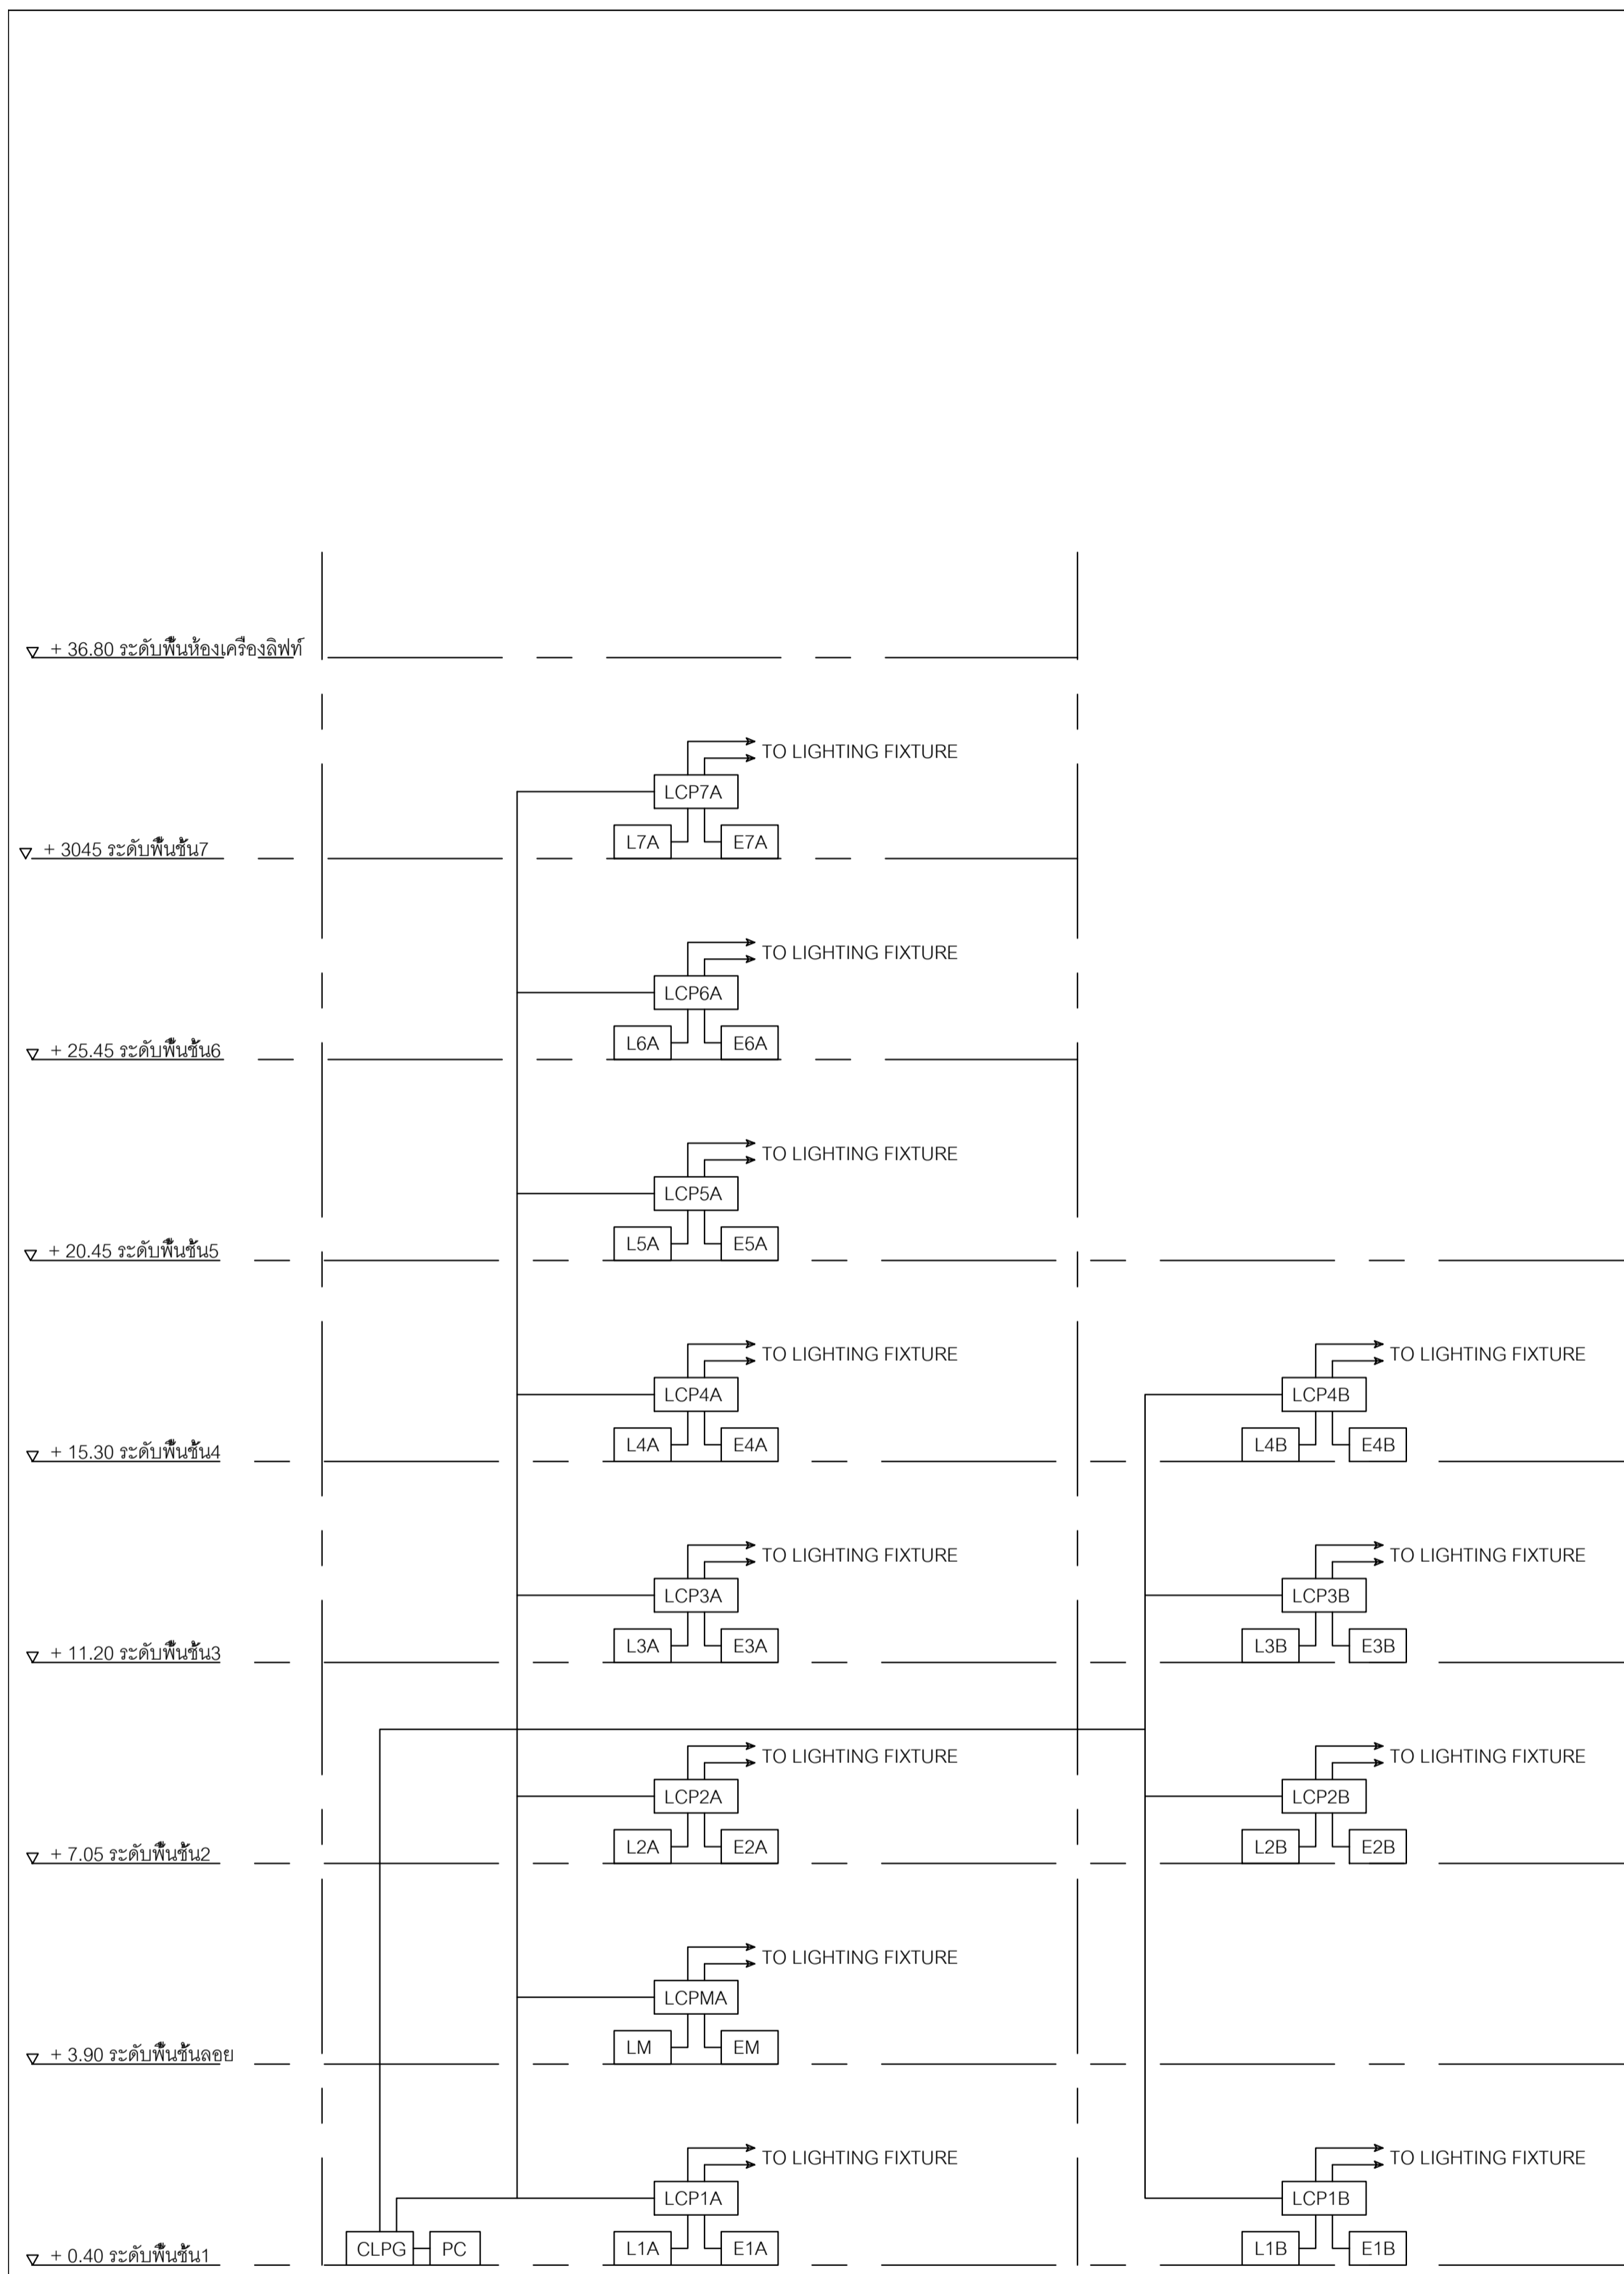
+ 36.80 ระดับพื้นห้องเครื่องลิฟท์

TO LIGHTING FIXTURE
LCP7A
L7A E7A
+ 3045 ระดับพื้นชั้น7

TO LIGHTING FIXTURE
LCP6A
L6A E6A
+ 25.45 ระดับพื้นชั้น6

TO LIGHTING FIXTURE
LCP5A
L5A E5A
+ 20.45 ระดับพื้นชั้น5

TO LIGHTING FIXTURE
LCP4A
L4A E4A
TO LIGHTING FIXTURE
LCP4B
L4B E4B
+ 15.30 ระดับพื้นชั้น4

TO LIGHTING FIXTURE
LCP3A
L3A E3A
TO LIGHTING FIXTURE
LCP3B
L3B E3B
+ 11.20 ระดับพื้นชั้น3

TO LIGHTING FIXTURE
LCP2A
L2A E2A
TO LIGHTING FIXTURE
LCP2B
L2B E2B
+ 7.05 ระดับพื้นชั้น2

TO LIGHTING FIXTURE
LCPMA
LM EM
+ 3.90 ระดับพื้นชั้นลอย

TO LIGHTING FIXTURE
LCP1A
TO LIGHTING FIXTURE
LCP1B
CLPG PC L1A E1A L1B E1B
+ 0.40 ระดับพื้นชั้น1